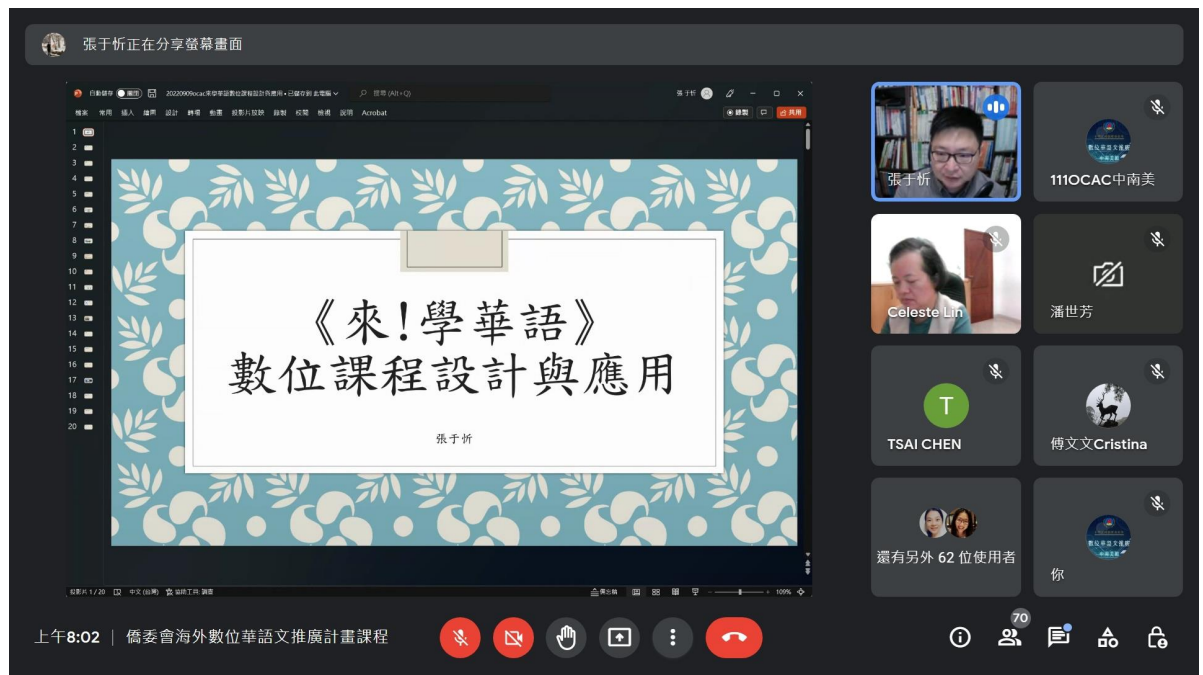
張于忻正在分享螢幕畫面

自動儲存 關閉 20220909ocac來學華語數位課程設計與應用 • 已儲存到 此電腦 搜尋 (Alt+Q) 張于忻

檔案 常用 插入 繪圖 設計 轉場 動畫 投影片放映 錄製 校閱 檢視 說明 Acrobat 錄製 共用

1
2
3
4
5
6
7
8
9
10
11
12
13
14
15
16
17
18
19
20

《來!學華語》
數位課程設計與應用

張于忻

投影片 1 / 20 中文 (台灣) 協助工具: 調查 備忘稿 109%

張于忻

111OCAC中南美

Celeste Lin

潘世芳

T

TSAI CHEN

傅文文Cristina

還有另外 62 位使用者

你

上午8:02 | 僑委會海外數位華語文推廣計畫課程

70